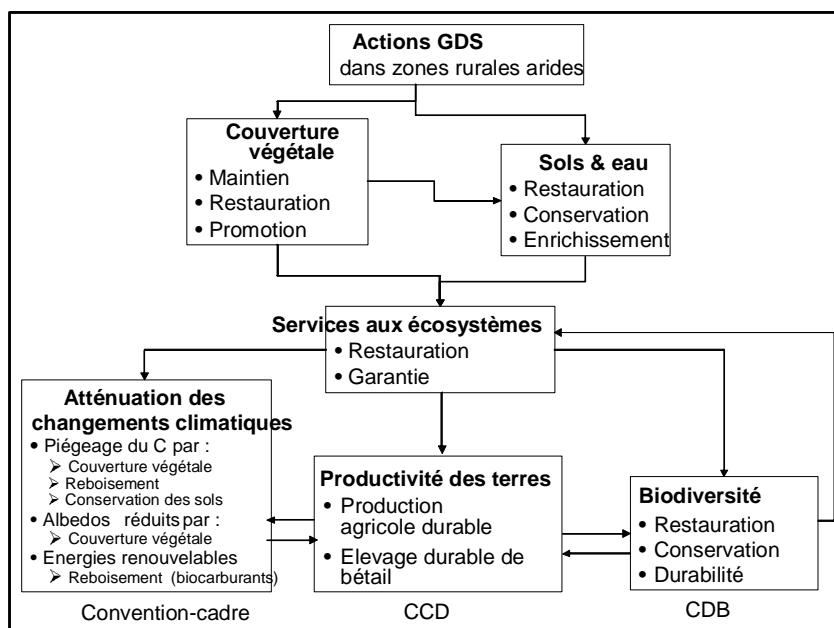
Actions GDS dans zones rurales arides

Couverture végétale
• Maintien
• Restauration
• Promotion

Sols & eau
• Restauration
• Conservation
• Enrichissement

Services aux écosystèmes
• Restauration
• Garantie

Atténuation des changements climatiques
• Piégeage du C par :
➢ Couverture végétale
➢ Reboisement
➢ Conservation des sols
• Albedos réduits par :
➢ Couverture végétale
• Energies renouvelables
➢ Reboisement (biocarburants)

Productivité des terres
• Production agricole durable
• Elevage durable de bétail

Biodiversité
• Restauration
• Conservation
• Durabilité

Convention-cadre

CCD

CDB